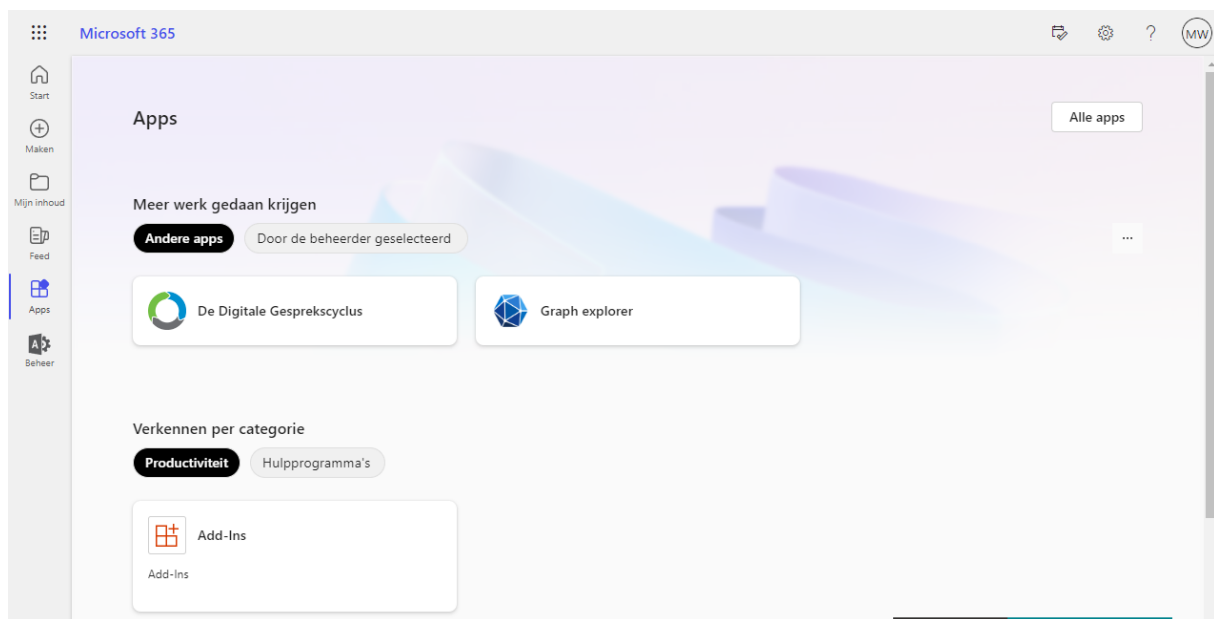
Microsoft 365

MW

Start

Maken

Mijn inhoud

Feed

Apps

Beheer

Apps

Alle apps

Meer werk gedaan krijgen

Andere apps

Door de beheerder geselecteerd

...

De Digitale Gesprekscyclus

Graph explorer

Verkennen per categorie

Productiviteit

Hulpprogramma's

Add-Ins

Add-Ins